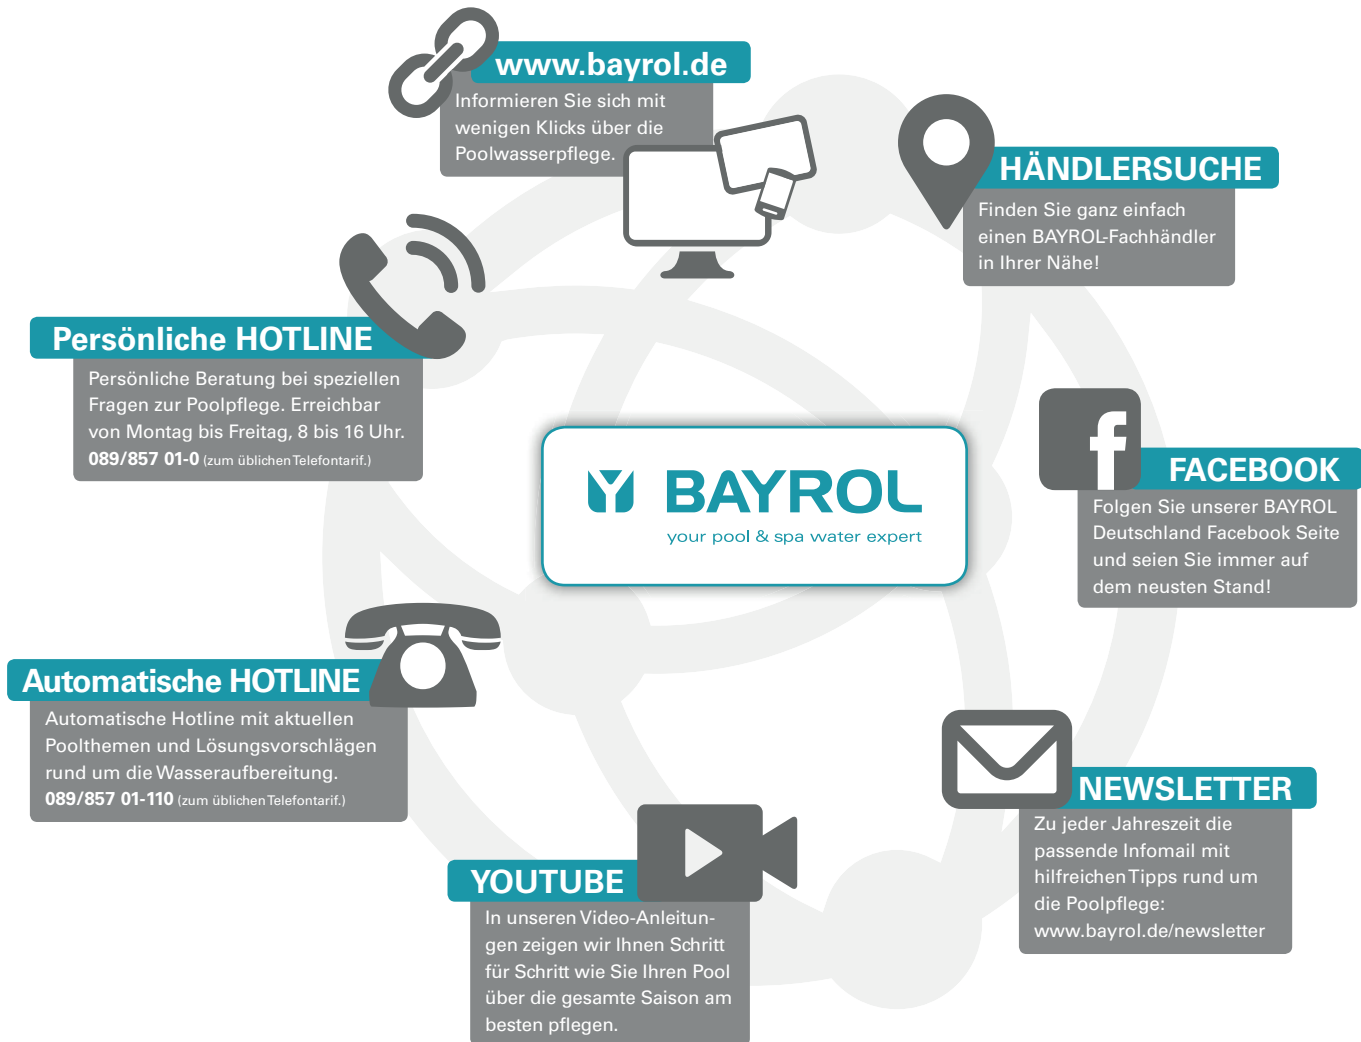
www.bayrol.de
Informieren Sie sich mit wenigen Klicks über die Poolwasserpflege.

HÄNDLERSUCHE
Finden Sie ganz einfach einen BAYROL-Fachhändler in Ihrer Nähe!

Persönliche HOTLINE
Persönliche Beratung bei speziellen Fragen zur Poolpflege. Erreichbar von Montag bis Freitag, 8 bis 16 Uhr.
089/857 01-0 (zum üblichen Telefontarif.)

BAYROL
your pool & spa water expert

FACEBOOK
Folgen Sie unserer BAYROL Deutschland Facebook Seite und seien Sie immer auf dem neusten Stand!

Automatische HOTLINE
Automatische Hotline mit aktuellen Poolthemen und Lösungsvorschlägen rund um die Wasseraufbereitung.
089/857 01-110 (zum üblichen Telefontarif.)

NEWSLETTER
Zu jeder Jahreszeit die passende Infomail mit hilfreichen Tipps rund um die Poolpflege: www.bayrol.de/newsletter

YOUTUBE
In unseren Video-Anleitungen zeigen wir Ihnen Schritt für Schritt wie Sie Ihren Pool über die gesamte Saison am besten pflegen.